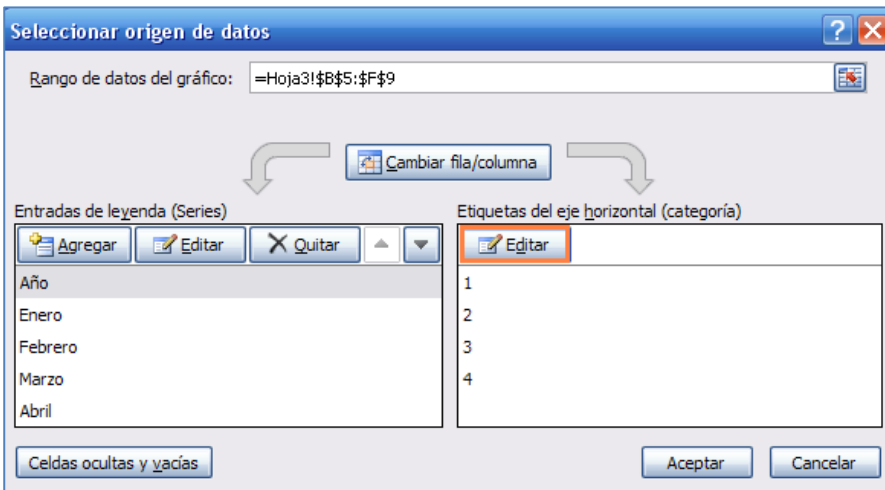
Seleccionar origen de datos

Rango de datos del gráfico: =Hoja3!$B$5:$F$9

Cambiar fila/columna

Entradas de leyenda (Series)

Agregar Editar Quitar

Año
Enero
Febrero
Marzo
Abril

Etiquetas del eje horizontal (categoría)

Editar

1
2
3
4

Celdas ocultas y vacías

Aceptar Cancelar